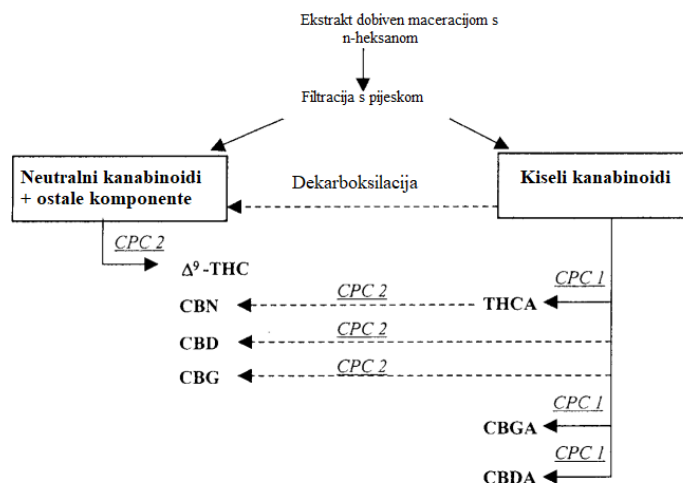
Ekstrakt dobiven maceracijom s n-heksanom

Filtracija s pijeskom

Neutralni kanabinoidi + ostale komponente

Dekarboksilacija

Kiseli kanabinoidi

CPC 2

$\Delta^9$-THC

CPC 1

CBN

CPC 2

THCA

CPC 2

CBD

CPC 2

CBG

CPC 1

CBGA

CPC 1

CBDA